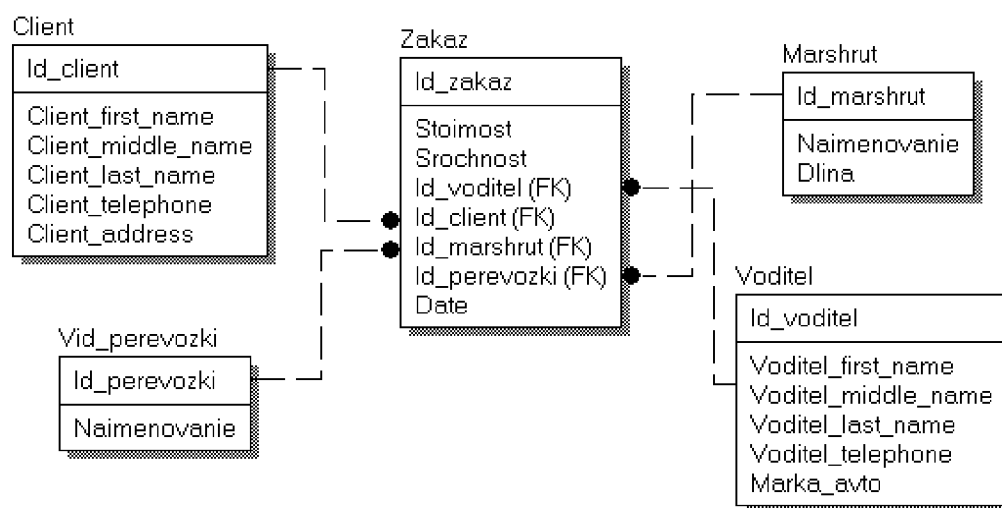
Client

Id_client

Client_first_name
Client_middle_name
Client_last_name
Client_telephone
Client_address

Zakaz

Id_zakaz

Stoimost
Srochnost
Id_voditel (FK)
Id_client (FK)
Id_marshrut (FK)
Id_perevozki (FK)
Date

Marshrut

Id_marshrut

Naimenovanie
Dlina

Voditel

Id_voditel

Voditel_first_name
Voditel_middle_name
Voditel_last_name
Voditel_telephone
Marka_avto

Vid_perevozki

Id_perevozki

Naimenovanie